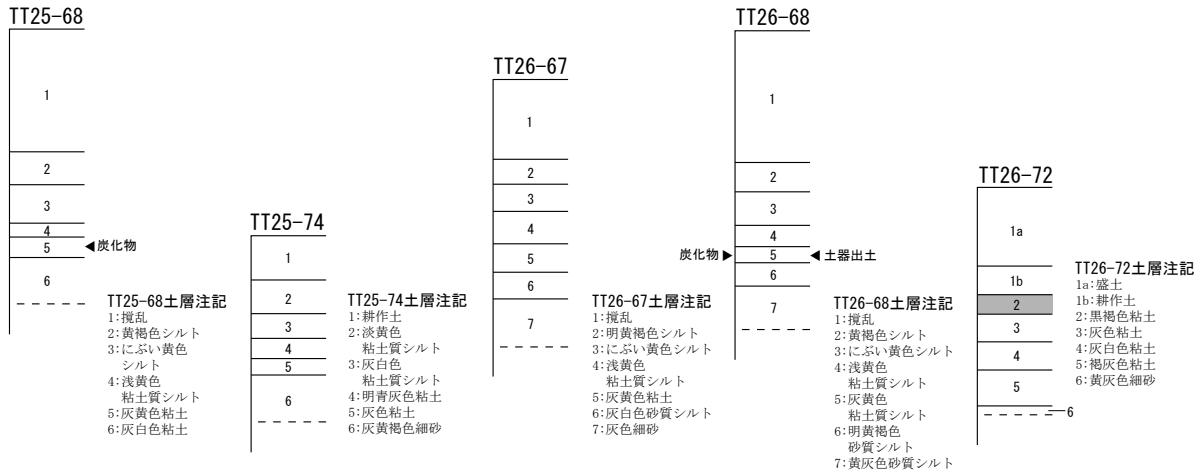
TT25-68
1
2
3
4
5 ◀炭化物
6

TT25-68土層注記
1:撹乱
2:黄褐色シルト
3:にぶい黄色シルト
4:浅黄色粘土質シルト
5:灰黄色粘土
6:灰白色粘土

TT25-74
1
2
3
4
5
6

TT25-74土層注記
1:耕作土
2:淡黄色粘土質シルト
3:灰白色粘土質シルト
4:明青灰色粘土
5:灰色粘土
6:灰黄褐色細砂

TT26-67
1
2
3
4
5
6
7

TT26-67土層注記
1:撹乱
2:明黄褐色シルト
3:にぶい黄色シルト
4:浅黄色粘土質シルト
5:灰黄色粘土
6:灰白色砂質シルト
7:灰色細砂

TT26-68
1
2
3
4
炭化物 ▶ 5 ◀ 土器出土
6
7

TT26-68土層注記
1:撹乱
2:黄褐色シルト
3:にぶい黄色シルト
4:浅黄色粘土質シルト
5:灰黄色粘土質シルト
6:明黄褐色砂質シルト
7:黄灰色砂質シルト

TT26-72
1a
1b
2
3
4
5
6

TT26-72土層注記
1a:盛土
1b:耕作土
2:黒褐色粘土
3:灰色粘土
4:灰白色粘土
5:褐灰色粘土
6:黄灰色細砂